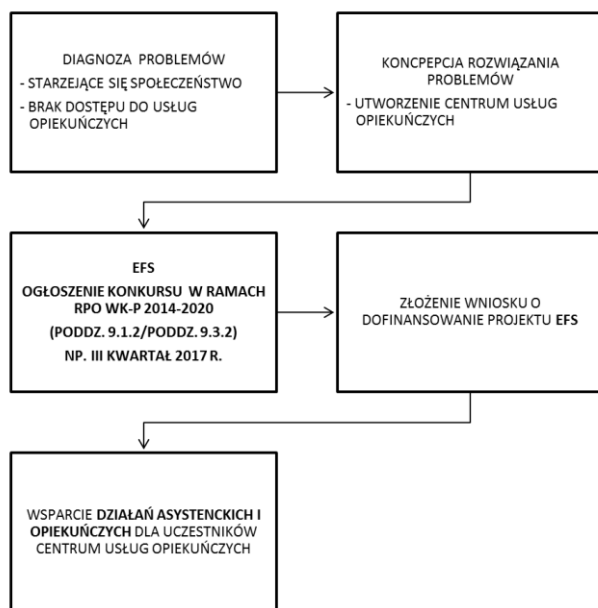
DIAGNOZA PROBLEMÓW
- STARZEJĄCE SIĘ SPOŁECZEŃSTWO
- BRAK DOSTĘPU DO USŁUG OPIEKUŃCZYCH

KONCEPCJA ROZWIĄZANIA PROBLEMÓW
- UTWORZENIE CENTRUM USŁUG OPIEKUŃCZYCH

EFS
OGŁOSZENIE KONKURSU W RAMACH RPO WK-P 2014-2020
(PODDZ. 9.1.2/PODDZ. 9.3.2)
NP. III KWARTAŁ 2017 R.

ZŁOŻENIE WNIOSKU O DOFINANSOWANIE PROJEKTU EFS

WSPARCIE DZIAŁAŃ ASYSTENCKICH I OPIEKUŃCZYCH DLA UCZESTNIKÓW CENTRUM USŁUG OPIEKUŃCZYCH